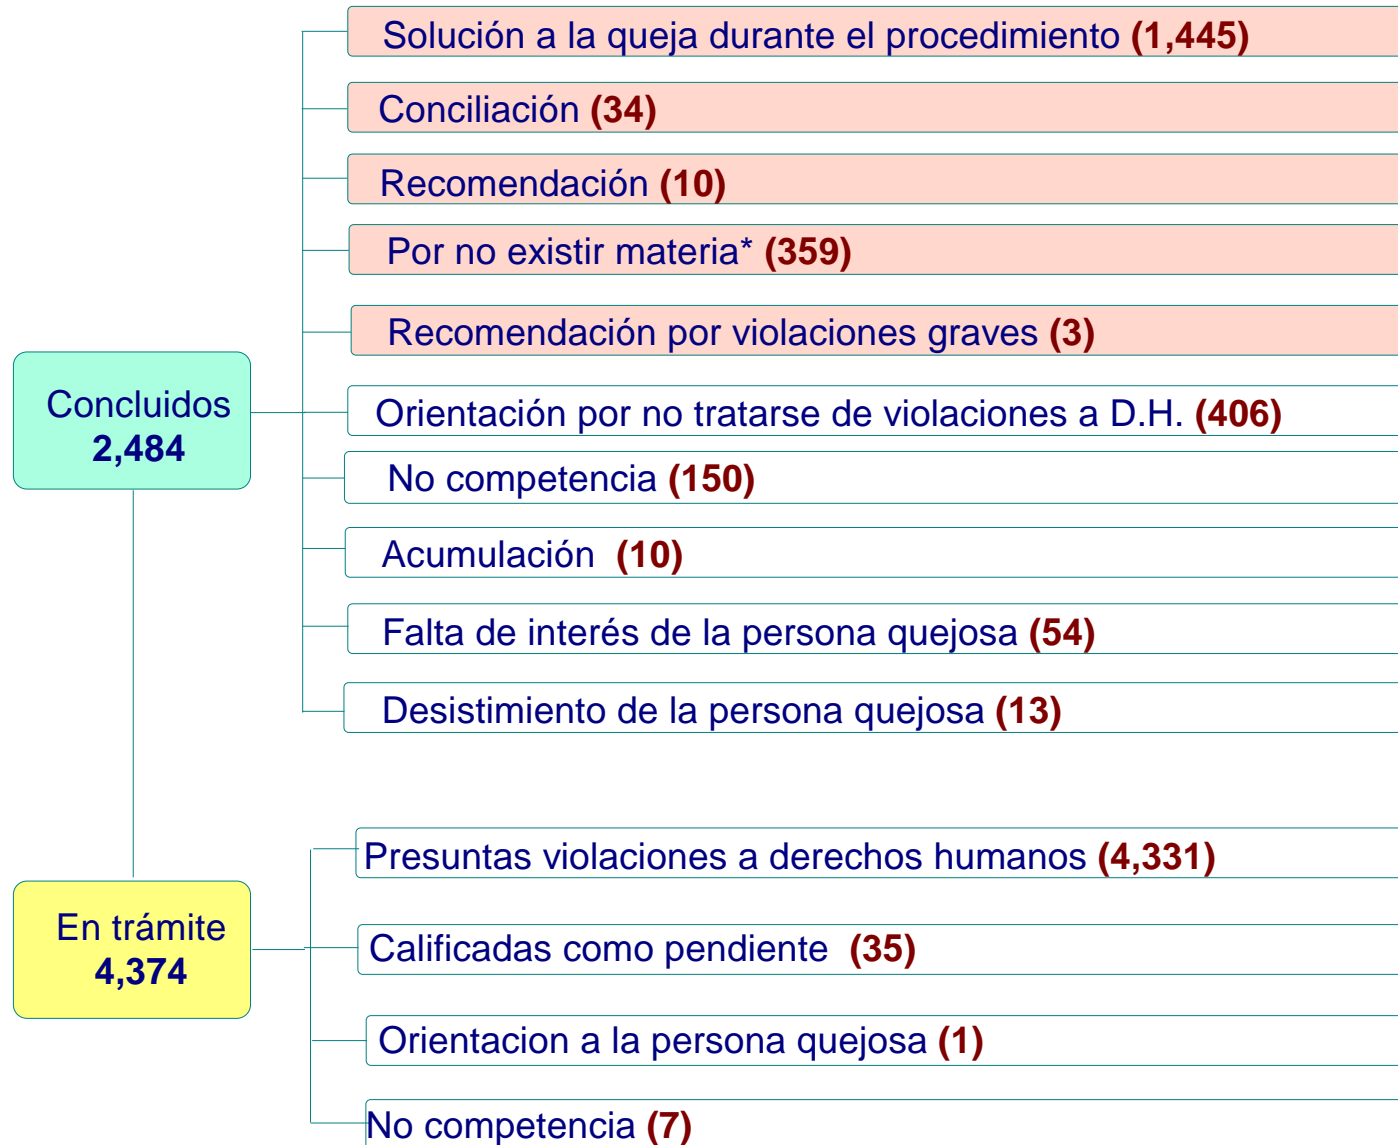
Concluidos
**2,484**

Solución a la queja durante el procedimiento **(1,445)**

Conciliación **(34)**

Recomendación **(10)**

Por no existir materia* **(359)**

Recomendación por violaciones graves **(3)**

Orientación por no tratarse de violaciones a D.H. **(406)**

No competencia **(150)**

Acumulación **(10)**

Falta de interés de la persona quejosa **(54)**

Desistimiento de la persona quejosa **(13)**

En trámite
**4,374**

Presuntas violaciones a derechos humanos **(4,331)**

Calificadas como pendiente **(35)**

Orientacion a la persona quejosa **(1)**

No competencia **(7)**